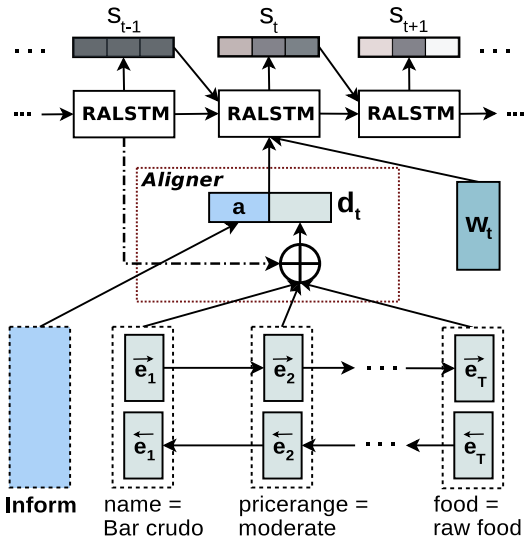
$S_{t-1}$ $S_t$ $S_{t+1}$

... RALSTM RALSTM RALSTM ...

Aligner

a $d_t$

$w_t$

$\oplus$

$\overrightarrow{e_1}$ $\overrightarrow{e_2}$ ... $\overrightarrow{e_T}$

$\overleftarrow{e_1}$ $\overleftarrow{e_2}$ ... $\overleftarrow{e_T}$

Inform

name = Bar crudo

pricerange = moderate

food = raw food